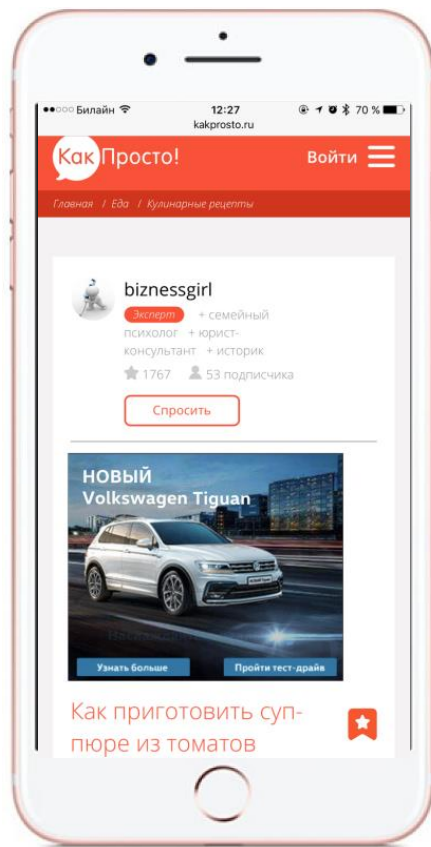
●●○○○ Билайн 12:27 70 %
kakprosto.ru

Как Просто! Войти

Главная / Еда / Кулинарные рецепты

biznessgirl
Эксперт + семейный психолог + юрист-консультант + историк
1767 53 подписчика
Спросить

НОВЫЙ
Volkswagen Tiguan
Узнать больше
Пройти тест-драйв

Как приготовить суп-пюре из томатов